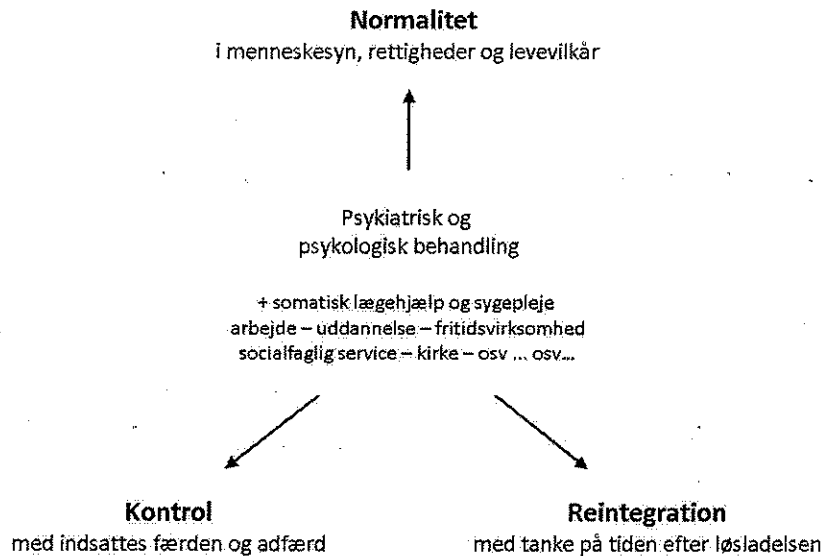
**Normalitet**
i menneskesyn, rettigheder og levevilkår

Psykiatrisk og
psykologisk behandling

+ somatisk lægehjælp og sygepleje
arbejde – uddannelse – fritidsvirksomhed
socialfaglig service – kirke – osv ... osv...

**Kontrol**
med indsattes færden og adfærd

**Reintegration**
med tanke på tiden efter løsladelsen